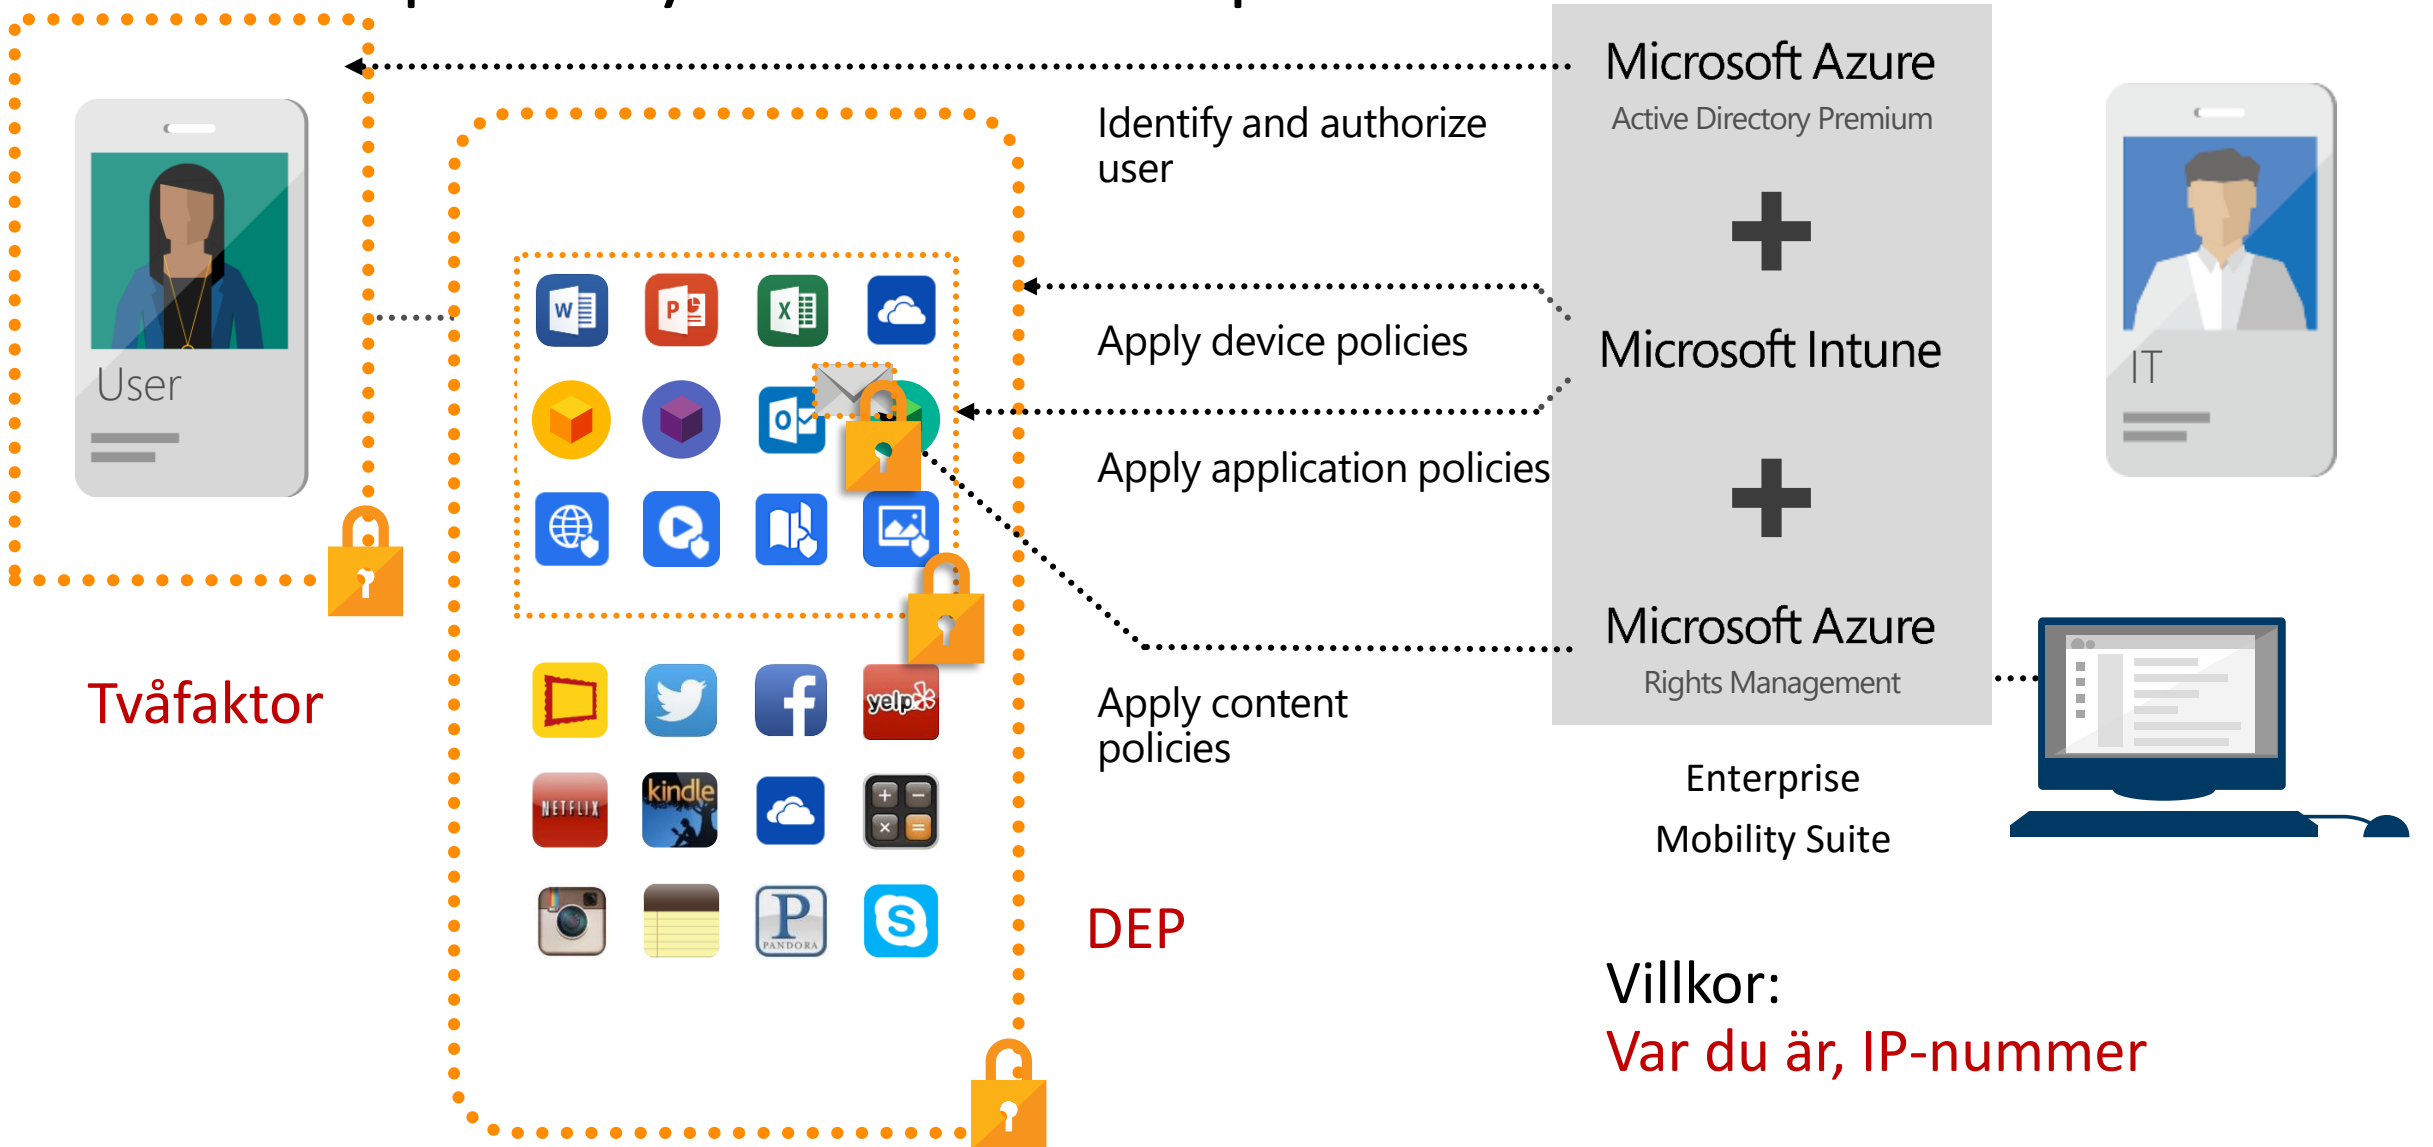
User

Tvåfaktor

Identify and authorize user

Apply device policies

Apply application policies

Apply content policies

DEP

Microsoft Azure
Active Directory Premium

+

Microsoft Intune

+

Microsoft Azure
Rights Management

Enterprise
Mobility Suite

IT

Villkor:
Var du är, IP-nummer

kindle

NETFLIX

yelp

PANDORA